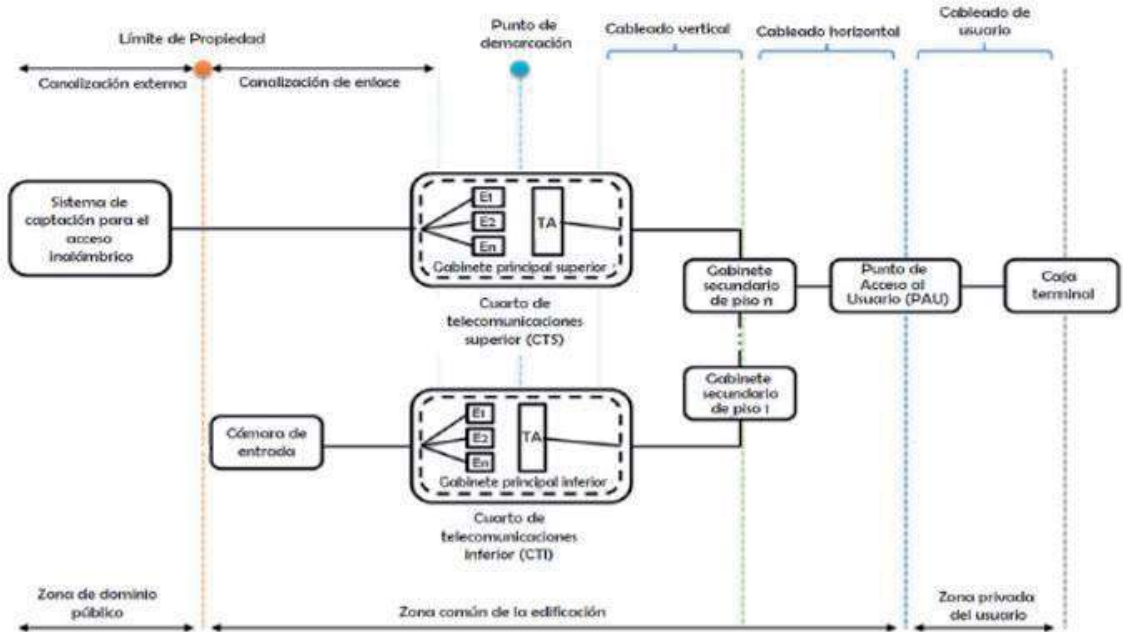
Límite de Propiedad

Punto de demarcación

Cableado vertical

Cableado horizontal

Cableado de usuario

Canalización externa

Canalización de enlace

Sistema de captación para el acceso inalámbrico

E1
E2
En
TA
Gabinete principal superior

Cuarto de telecomunicaciones superior (CTS)

Gabinete secundario de piso n

Punto de Acceso al Usuario (PAU)

Caja terminal

Gabinete secundario de piso 1

Cámara de entrada

E1
E2
En
TA
Gabinete principal inferior

Cuarto de telecomunicaciones inferior (CTI)

Zona de dominio público

Zona común de la edificación

Zona privada del usuario